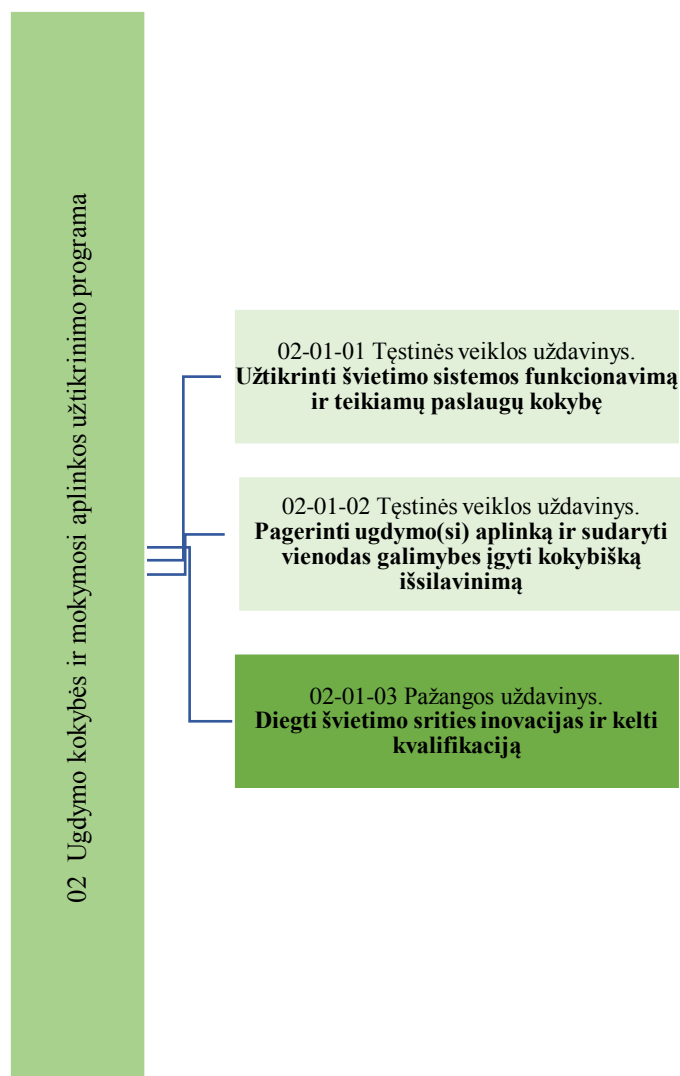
02 Ugdymo kokybės ir mokymosi aplinkos užtikrinimo programa

02-01-01 Tęstinės veiklos uždavinys. **Užtikrinti švietimo sistemos funkcionavimą ir teikiamų paslaugų kokybę**

02-01-02 Tęstinės veiklos uždavinys. **Pagerinti ugdymo(si) aplinką ir sudaryti vienodas galimybes įgyti kokybišką išsilavinimą**

02-01-03 Pažangos uždavinys. **Diegti švietimo srities inovacijas ir kelti kvalifikaciją**